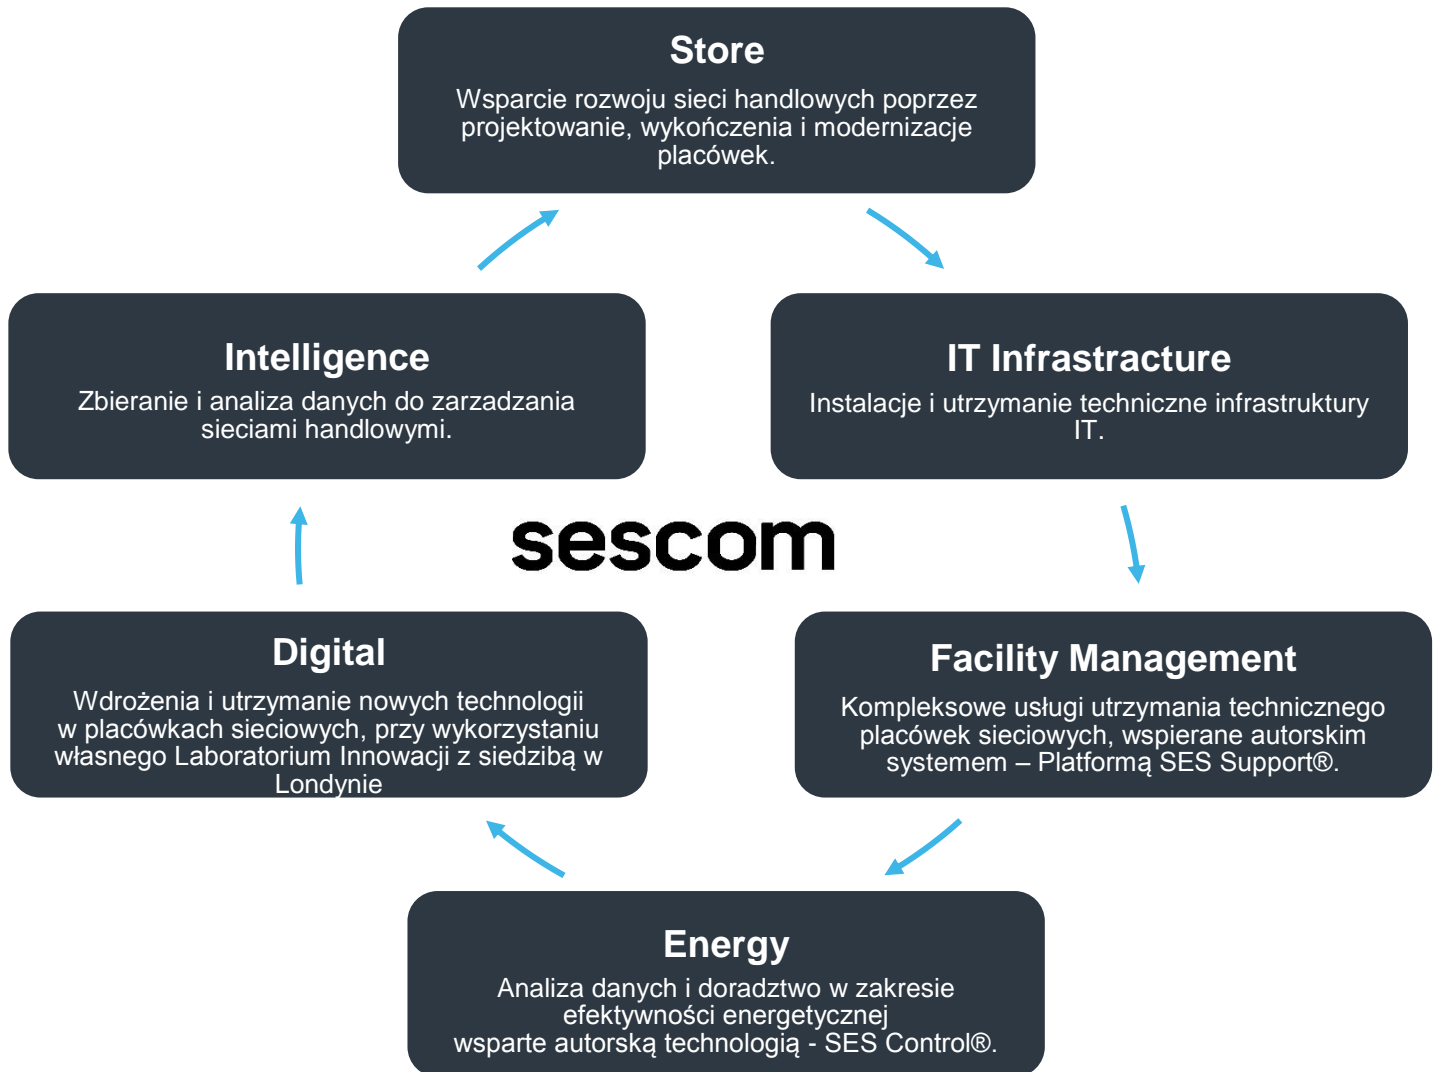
Store
Wsparcie rozwoju sieci handlowych poprzez projektowanie, wykończenia i modernizacje placówek.

Intelligence
Zbieranie i analiza danych do zarzadzania sieciami handlowymi.

IT Infrastracture
Instalacje i utrzymanie techniczne infrastruktury IT.

sescom

Digital
Wdrożenia i utrzymanie nowych technologii w placówkach sieciowych, przy wykorzystaniu własnego Laboratorium Innowacji z siedzibą w Londynie

Facility Management
Kompleksowe usługi utrzymania technicznego placówek sieciowych, wspierane autorskim systemem – Platformą SES Support®.

Energy
Analiza danych i doradztwo w zakresie efektywności energetycznej wsparte autorską technologią - SES Control®.